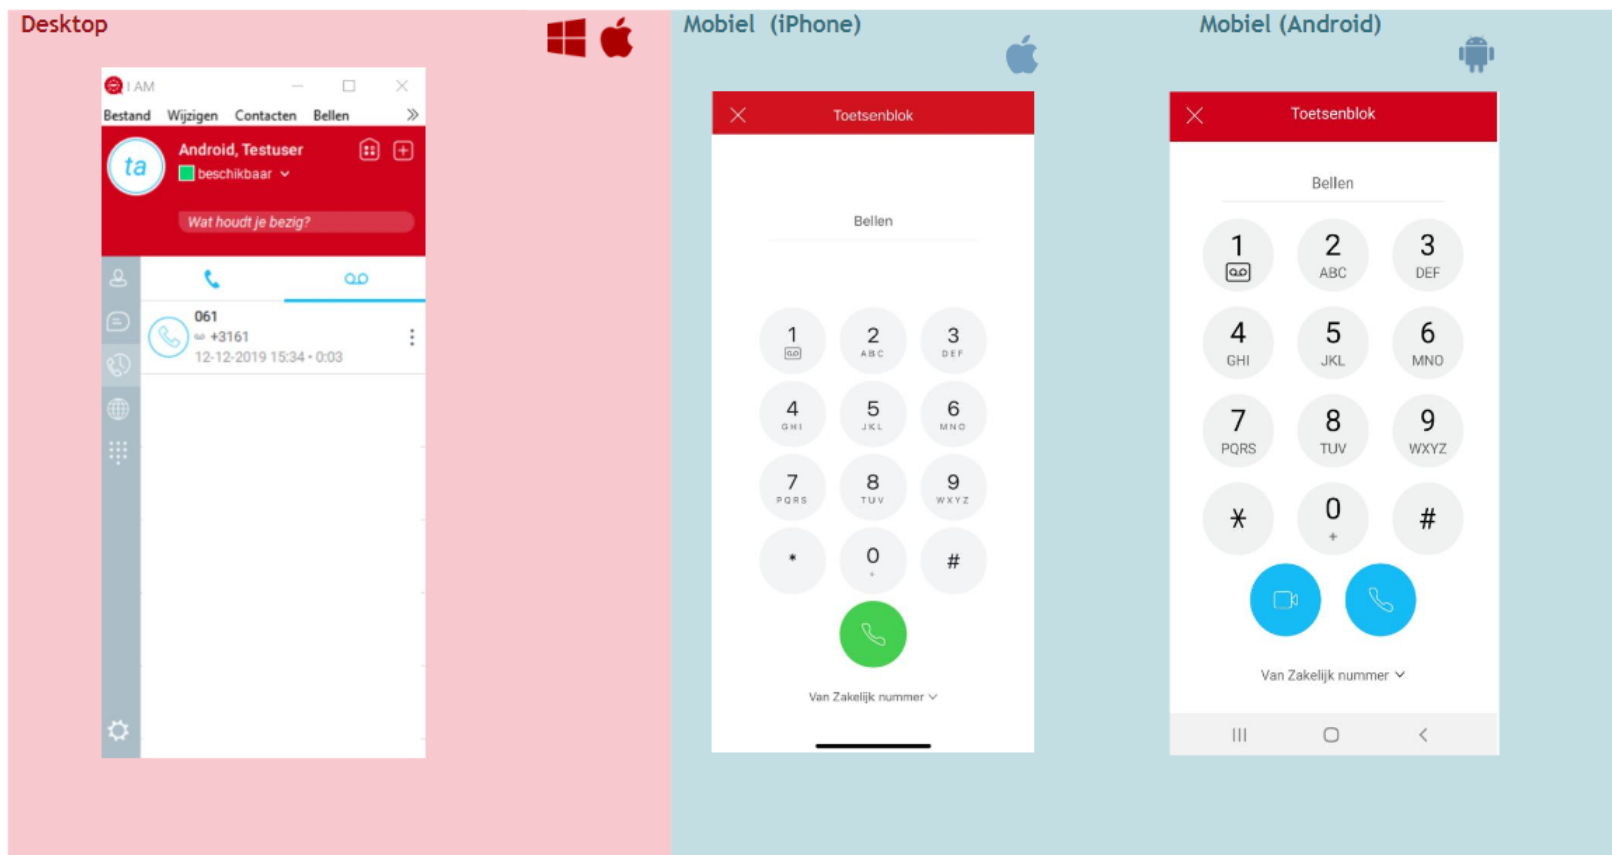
Desktop

I AM

Bestand Wijzigen Contacten Bellen

ta

Android, Testuser

beschikbaar

Wat houdt je bezig?

061

+3161

12-12-2019 15:34 • 0:03

Mobiel (iPhone)

Toetsenblok

Bellen

1

2 ABC

3 DEF

4 GHI

5 JKL

6 MNO

7 PQRS

8 TUV

9 WXYZ

*

0 +

#

Van Zakelijk nummer

Mobiel (Android)

Toetsenblok

Bellen

1

2 ABC

3 DEF

4 GHI

5 JKL

6 MNO

7 PQRS

8 TUV

9 WXYZ

*

0 +

#

Van Zakelijk nummer